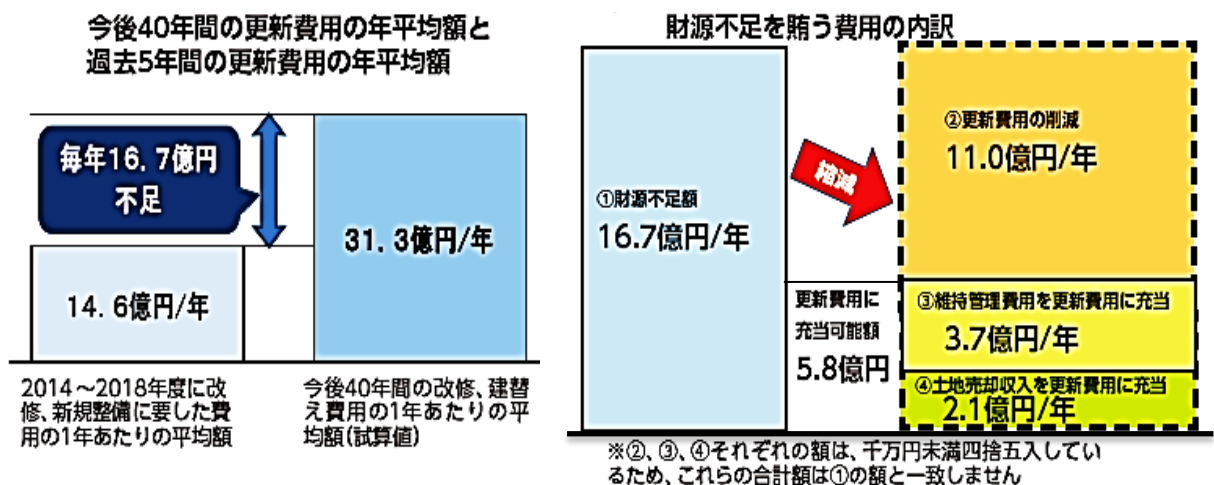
今後40年間の更新費用の年平均額と
過去5年間の更新費用の年平均額

毎年16.7億円
不足

31.3億円/年

14.6億円/年

2014～2018年度に改修、新規整備に要した費用の1年あたりの平均額

今後40年間の改修、建替え費用の1年あたりの平均額(試算値)

財源不足を賄う費用の内訳

①財源不足額
16.7億円/年

縮減

②更新費用の削減
11.0億円/年

更新費用に充当可能額
5.8億円

③維持管理費用を更新費用に充当
3.7億円/年

④土地売却収入を更新費用に充当
2.1億円/年

※②、③、④それぞれの額は、千万円未満四捨五入しているため、これらの合計額は①の額と一致しません